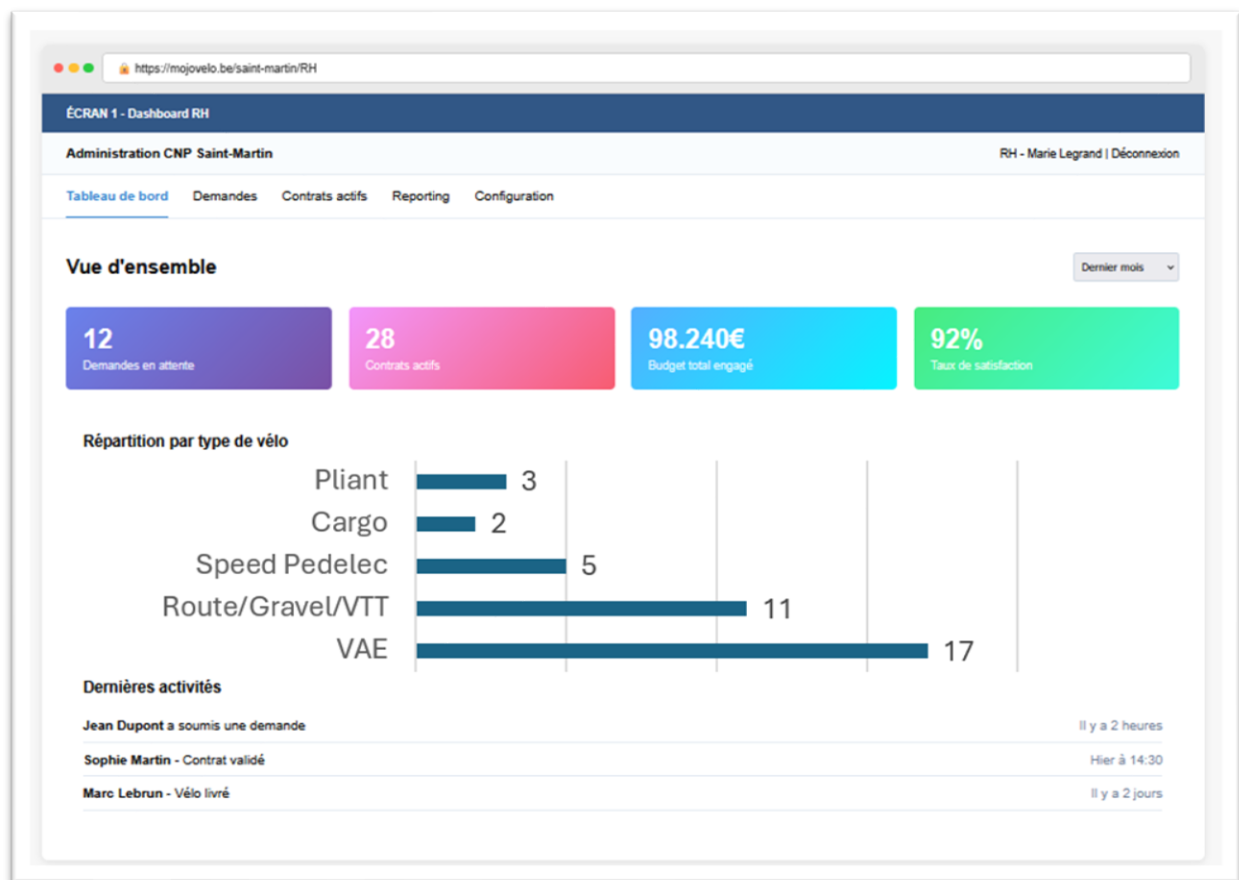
https://mojovelo.be/saint-martin/RH

ÉCRAN 1 - Dashboard RH

Administration CNP Saint-Martin

RH - Marie Legrand | Déconnexion

Tableau de bord Demandes Contrats actifs Reporting Configuration

Vue d'ensemble

Dernier mois

12
Demandes en attente

28
Contrats actifs

98.240€
Budget total engagé

92%
Taux de satisfaction

Répartition par type de vélo

Pliant 3
Cargo 2
Speed Pedelec 5
Route/Gravel/VTT 11
VAE 17

Dernières activités

Jean Dupont a soumis une demande — Il y a 2 heures

Sophie Martin - Contrat validé — Hier à 14:30

Marc Lebrun - Vélo livré — Il y a 2 jours